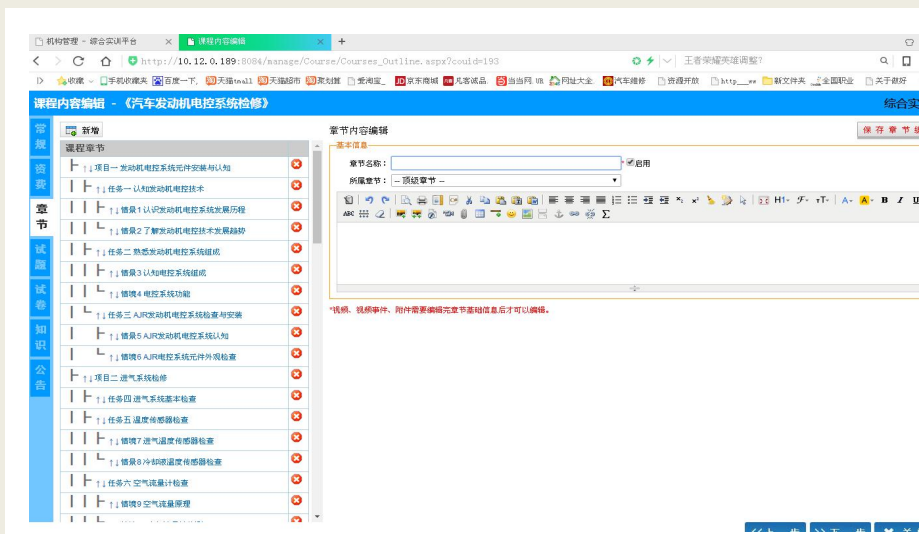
机构管理 - 综合实训平台 × 课程内容编辑 × +

http://10.12.0.189:8084/manage/Course/Courses_Outline.aspx?couid=193

王者荣耀英雄调整?

收藏 手机收藏夹 百度一下, 天猫tmall 天猫超市 聚划算 爱淘宝 京东商城 凡客诚品 当当网 网址大全 汽车维修 资源开放 http___ee 新文件夹 全国职业 关于做好

课程内容编辑 - 《汽车发动机电控系统检修》

综合实

常规
资费
章节
试题
试卷
知识
公告

新增

课程章节

↑↓ 项目一 发动机电控系统元件安装与认知
↑↓ 任务一 认知发动机电控技术
↑↓ 情景1 认识发动机电控系统发展历程
↑↓ 情景2 了解发动机电控技术发展趋势
↑↓ 任务二 熟悉发动机电控系统组成
↑↓ 情景3 认知电控系统组成
↑↓ 情境4 电控系统功能
↑↓ 任务三 AJR发动机电控系统检查与安装
↑↓ 情景5 AJR发动机电控系统认知
↑↓ 情境6 AJR电控系统元件外观检查
↑↓ 项目二 进气系统检修
↑↓ 任务四 进气系统基本检查
↑↓ 任务五 温度传感器检查
↑↓ 情境7 进气温度传感器检查
↑↓ 情景8 冷却液温度传感器检查
↑↓ 任务六 空气流量计检查
↑↓ 情境9 空气流量原理

章节内容编辑

保存章节

基本信息

章节名称: 启用

所属章节: -- 顶级章节 --

H1 A B I U

*视频、视频事件、附件需要编辑完章节基础信息后才可以编辑。

上一步 下一步